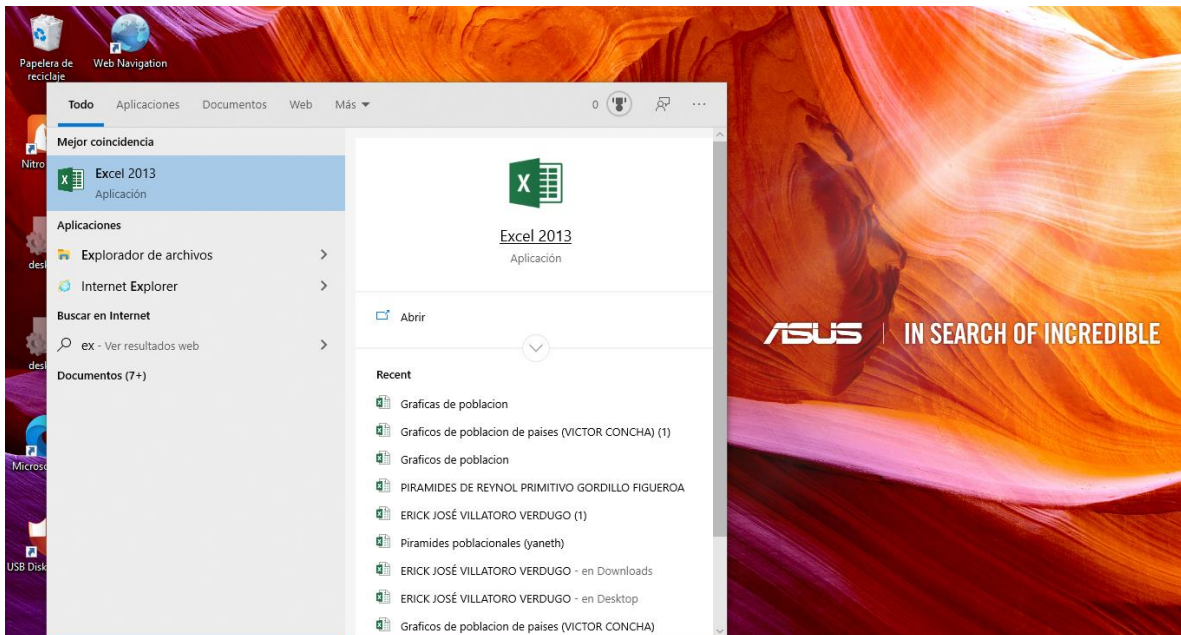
Papelera de reciclaje

Web Navigation

Nitro

desl

desl

Micros

USB Disk

Todo Aplicaciones Documentos Web Más

0

Mejor coincidencia

Excel 2013
Aplicación

Aplicaciones

Explorador de archivos

Internet Explorer

Buscar en Internet

ex - Ver resultados web

Documentos (7+)

Excel 2013
Aplicación

Abrir

Recent

Graficas de poblacion

Graficos de poblacion de paises (VICTOR CONCHA) (1)

Graficos de poblacion

PIRAMIDES DE REYNOL PRIMITIVO GORDILLO FIGUEROA

ERICK JOSÉ VILLATORO VERDUGO (1)

Piramides poblacionales (yaneth)

ERICK JOSÉ VILLATORO VERDUGO - en Downloads

ERICK JOSÉ VILLATORO VERDUGO - en Desktop

Graficos de poblacion de paises (VICTOR CONCHA)

ASUS | IN SEARCH OF INCREDIBLE